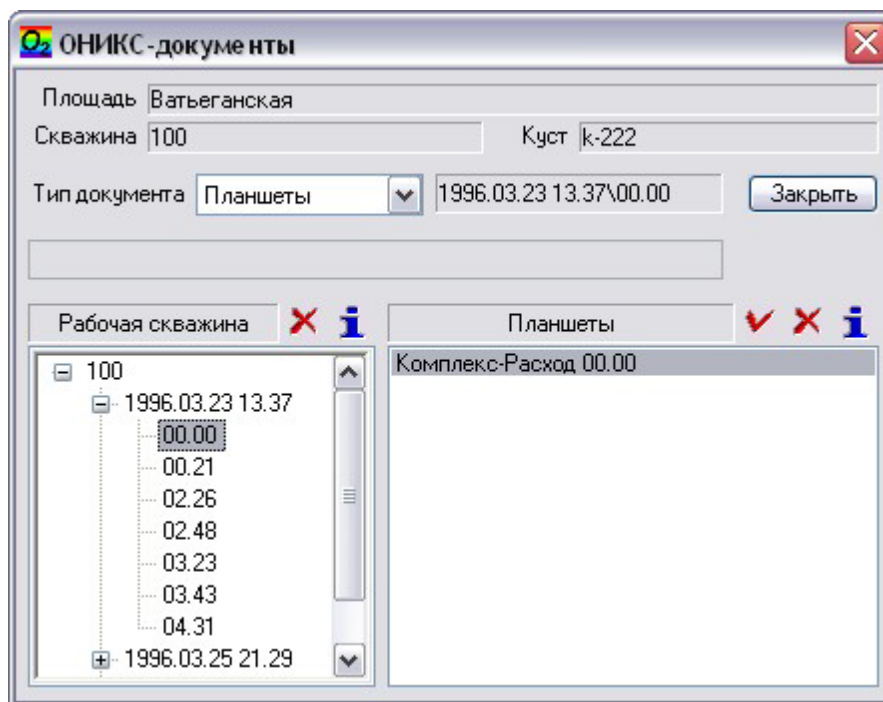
$O_2$ ОНИКС-документы

Площадь Ватьеганская

Скважина 100

Куст k-222

Тип документа Планшеты

1996.03.23 13.37\00.00

Закрыть

Рабочая скважина

Планшеты

100
1996.03.23 13.37
00.00
00.21
02.26
02.48
03.23
03.43
04.31
1996.03.25 21.29

Комплекс-Расход 00.00